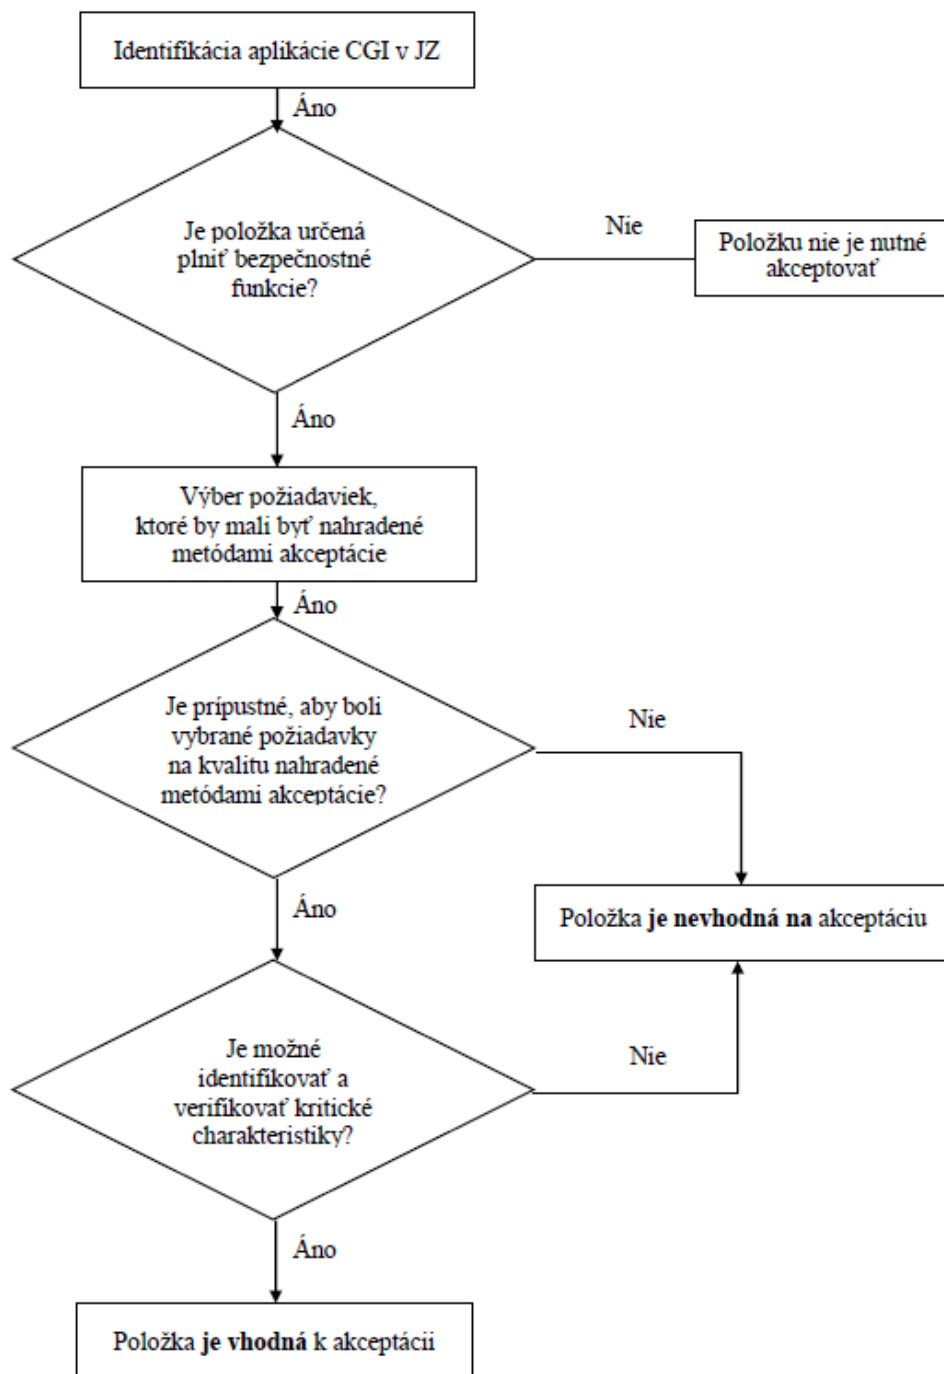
Identifikácia aplikácie CGI v JZ

Áno

Je položka určená plniť bezpečnostné funkcie?

Nie

Položku nie je nutné akceptovať

Áno

Výber požiadaviek, ktoré by mali byť nahradené metódami akceptácie

Áno

Je prípustné, aby boli vybrané požiadavky na kvalitu nahradené metódami akceptácie?

Nie

Áno

Položka je nevhodná na akceptáciu

Je možné identifikovať a verifikovať kritické charakteristiky?

Nie

Áno

Položka je vhodná k akceptácii